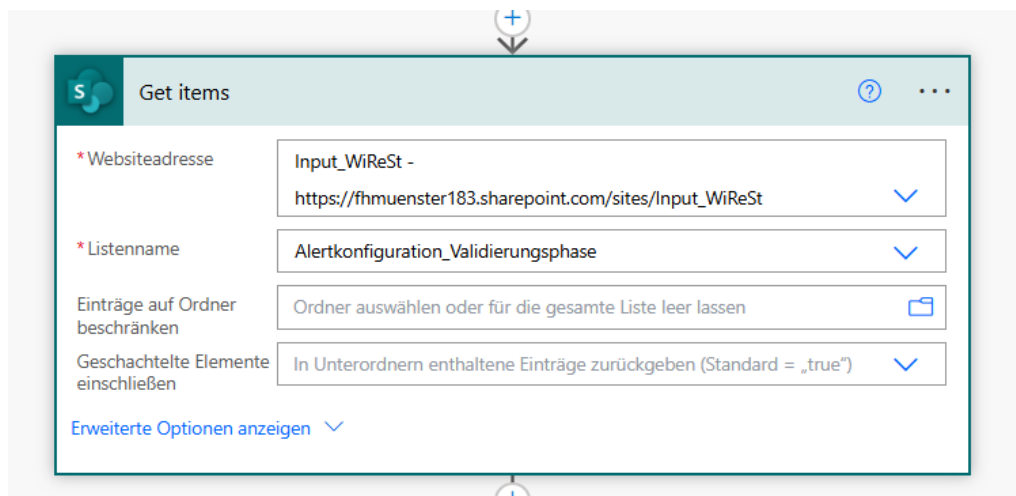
Get items

* Websiteadresse
Input_WiReSt - https://fhmuenster183.sharepoint.com/sites/Input_WiReSt

* Listenname
Alertkonfiguration_Validierungsphase

Einträge auf Ordner beschränken
Ordner auswählen oder für die gesamte Liste leer lassen

Geschachtelte Elemente einschließen
In Unterordnern enthaltene Einträge zurückgeben (Standard = „true")

Erweiterte Optionen anzeigen